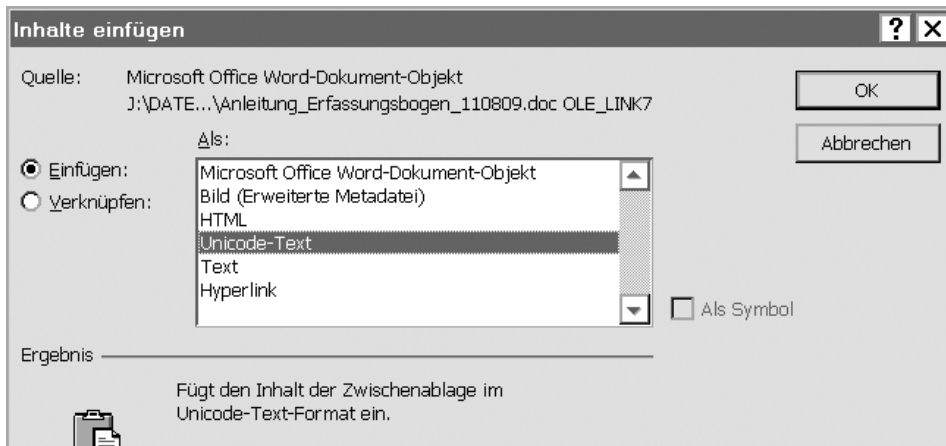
Inhalte einfügen

? X

Quelle: Microsoft Office Word-Dokument-Objekt
J:\DATE...\Anleitung_Erfassungsbogen_110809.doc OLE_LINK7

OK

Abbrechen

Als:

Einfügen:

Verknüpfen:

Microsoft Office Word-Dokument-Objekt
Bild (Erweiterte Metadatei)
HTML
Unicode-Text
Text
Hyperlink

Als Symbol

Ergebnis

Fügt den Inhalt der Zwischenablage im Unicode-Text-Format ein.